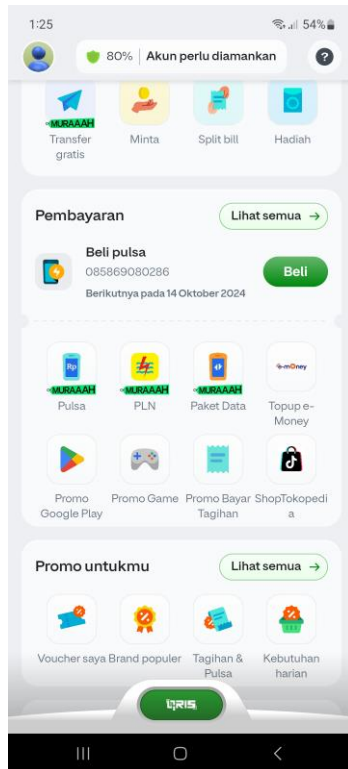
1:25
54%
80% | Akun perlu diamankan
?

MURAAAH
Transfer gratis
Minta
Split bill
Hadiah

Pembayaran
Lihat semua →

Beli pulsa
085869080286
Berikutnya pada 14 Oktober 2024
Beli

MURAAAH
Pulsa
MURAAAH
PLN
MURAAAH
Paket Data
e-mOney
Topup e-Money
Promo Google Play
Promo Game
Promo Bayar Tagihan
ShopTokopedia

Promo untukmu
Lihat semua →

Voucher saya
Brand populer
Tagihan & Pulsa
Kebutuhan harian

QRIS